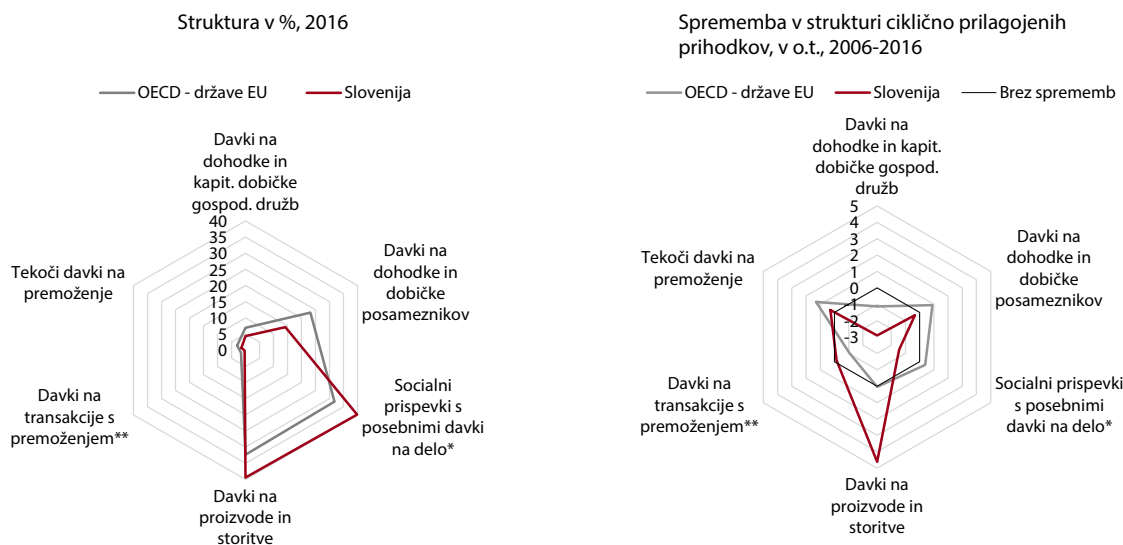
Struktura v %, 2016

OECD - države EU
Slovenija

Davki na dohodke in kapit. dobičke gospod. družb

40
35
30
25
20
15
10
5
0

Davki na dohodke in dobičke posameznikov

Socialni prispevki s posebnimi davki na delo*

Davki na proizvode in storitve

Davki na transakcije s premoženjem**

Tekoči davki na premoženje

Sprememba v strukturi ciklično prilagojenih prihodkov, v o.t., 2006-2016

OECD - države EU
Slovenija
Brez sprememb

Davki na dohodke in kapit. dobičke gospod. družb

5
4
3
2
1
0
-1
-2
-3

Davki na dohodke in dobičke posameznikov

Socialni prispevki s posebnimi davki na delo*

Davki na proizvode in storitve

Davki na transakcije s premoženjem**

Tekoči davki na premoženje